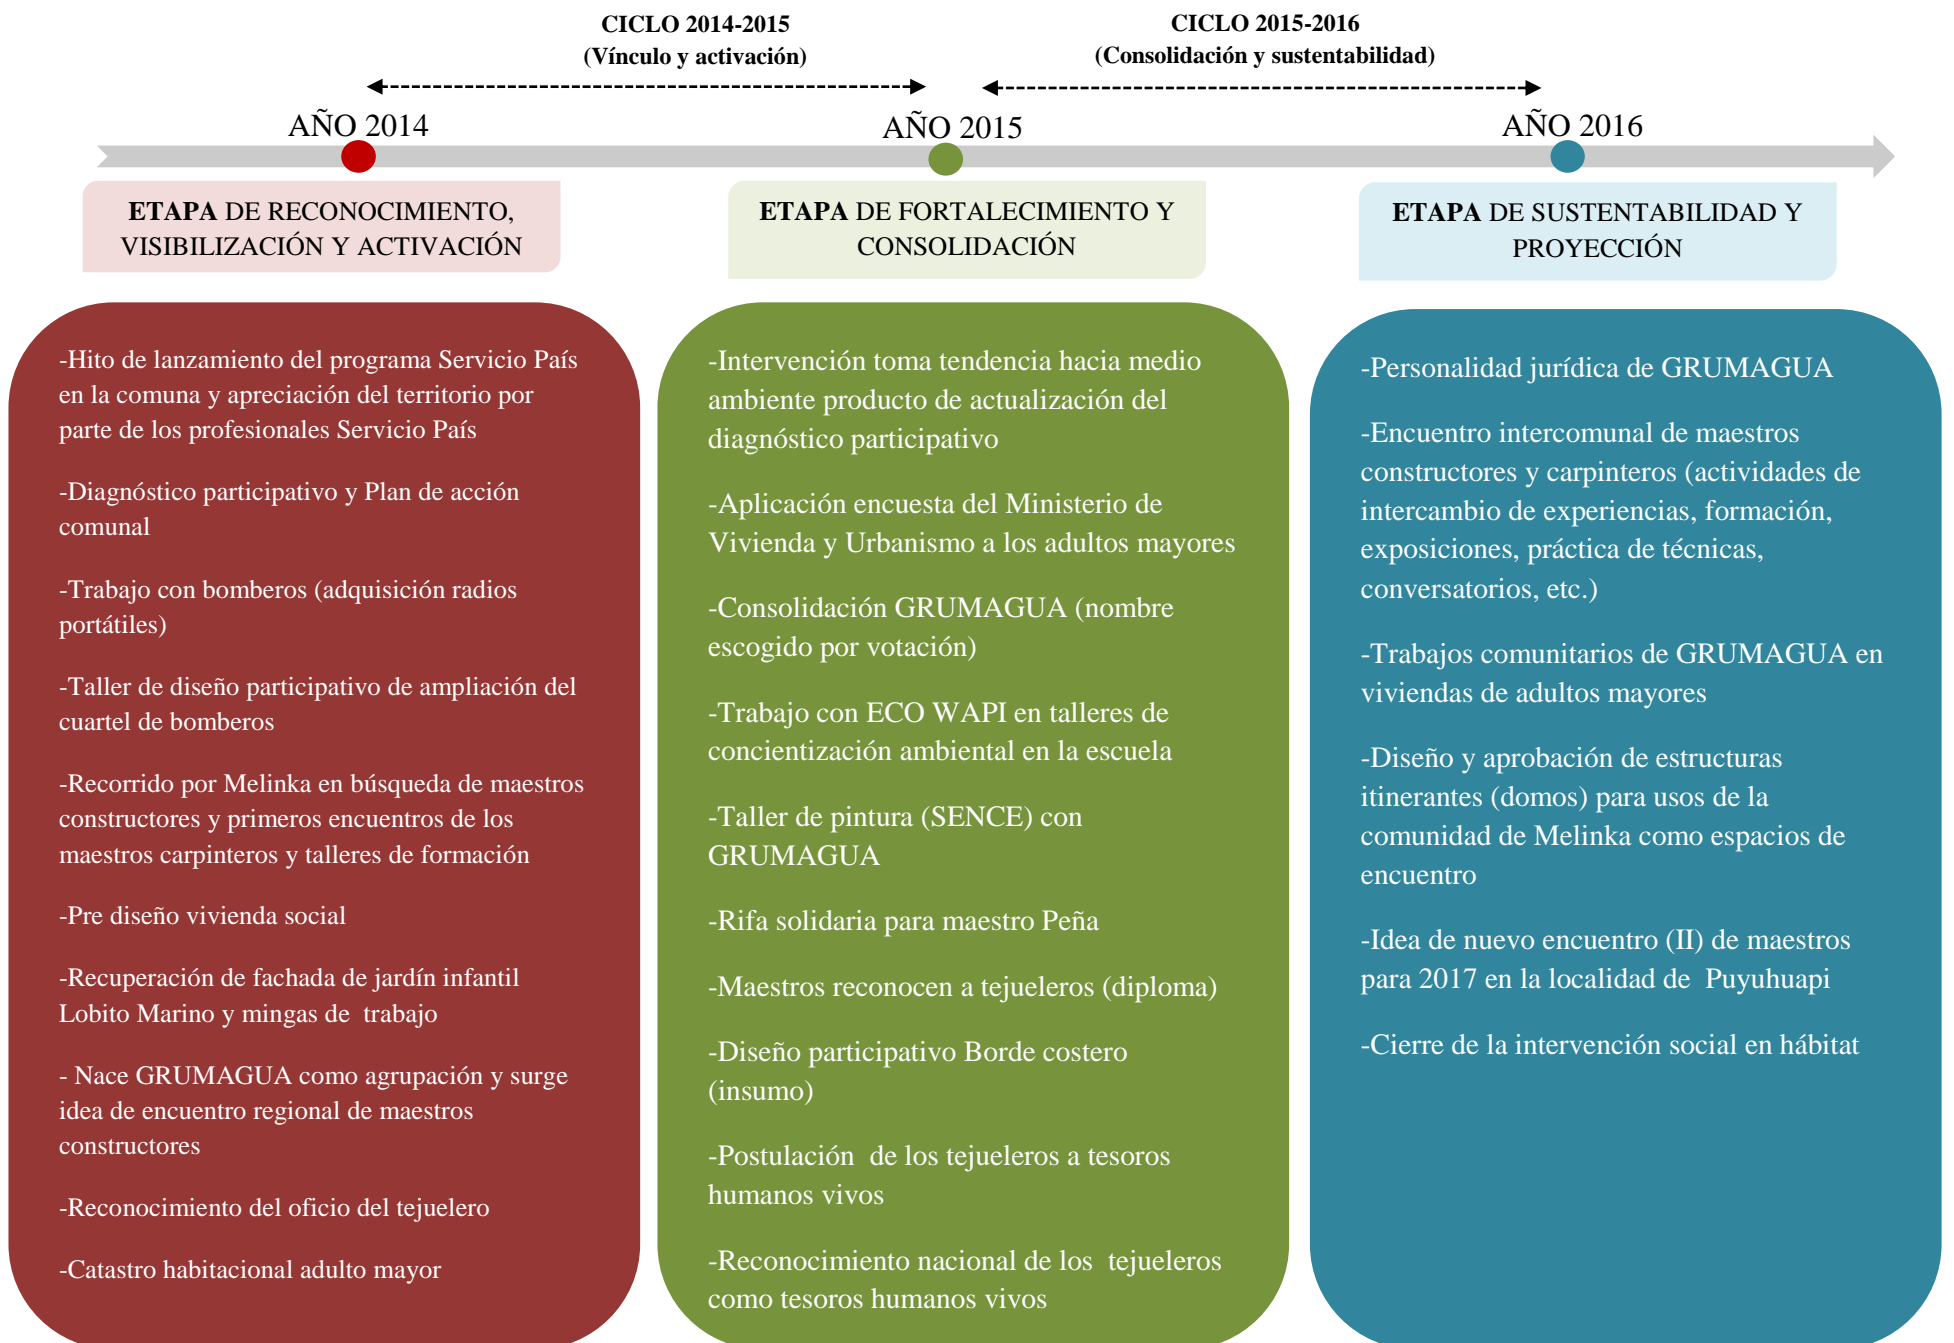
CICLO 2014-2015
(Vínculo y activación)

CICLO 2015-2016
(Consolidación y sustentabilidad)

AÑO 2014

AÑO 2015

AÑO 2016

ETAPA DE RECONOCIMIENTO, VISIBILIZACIÓN Y ACTIVACIÓN

ETAPA DE FORTALECIMIENTO Y CONSOLIDACIÓN

ETAPA DE SUSTENTABILIDAD Y PROYECCIÓN

-Hito de lanzamiento del programa Servicio País en la comuna y apreciación del territorio por parte de los profesionales Servicio País

-Diagnóstico participativo y Plan de acción comunal

-Trabajo con bomberos (adquisición radios portátiles)

-Taller de diseño participativo de ampliación del cuartel de bomberos

-Recorrido por Melinka en búsqueda de maestros constructores y primeros encuentros de los maestros carpinteros y talleres de formación

-Pre diseño vivienda social

-Recuperación de fachada de jardín infantil Lobito Marino y mingas de trabajo

- Nace GRUMAGUA como agrupación y surge idea de encuentro regional de maestros constructores

-Reconocimiento del oficio del tejuelero

-Catastro habitacional adulto mayor

-Intervención toma tendencia hacia medio ambiente producto de actualización del diagnóstico participativo

-Aplicación encuesta del Ministerio de Vivienda y Urbanismo a los adultos mayores

-Consolidación GRUMAGUA (nombre escogido por votación)

-Trabajo con ECO WAPI en talleres de concientización ambiental en la escuela

-Taller de pintura (SENCE) con GRUMAGUA

-Rifa solidaria para maestro Peña

-Maestros reconocen a tejueleros (diploma)

-Diseño participativo Borde costero (insumo)

-Postulación de los tejueleros a tesoros humanos vivos

-Reconocimiento nacional de los tejueleros como tesoros humanos vivos

-Personalidad jurídica de GRUMAGUA

-Encuentro intercomunal de maestros constructores y carpinteros (actividades de intercambio de experiencias, formación, exposiciones, práctica de técnicas, conversatorios, etc.)

-Trabajos comunitarios de GRUMAGUA en viviendas de adultos mayores

-Diseño y aprobación de estructuras itinerantes (domos) para usos de la comunidad de Melinka como espacios de encuentro

-Idea de nuevo encuentro (II) de maestros para 2017 en la localidad de Puyuhuapi

-Cierre de la intervención social en hábitat